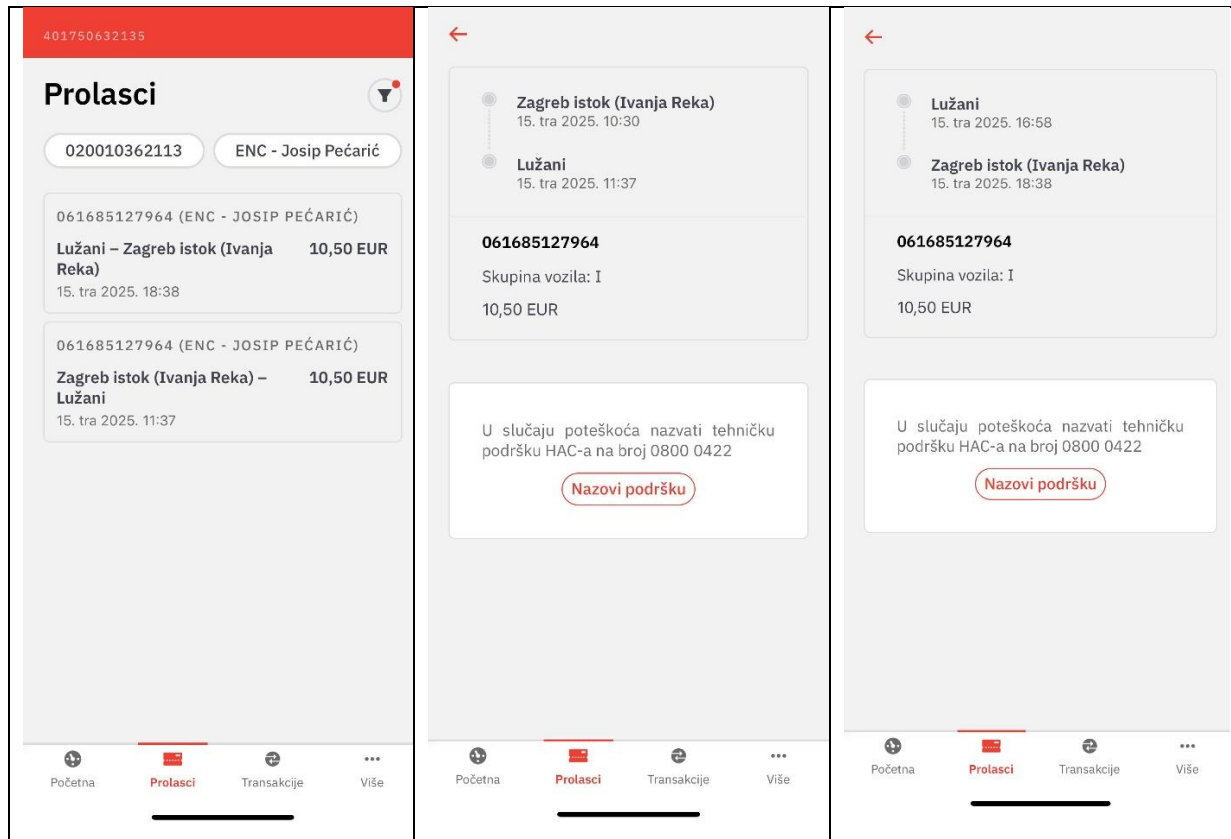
401750632135

Prolasci

020010362113

ENC - Josip Pećarić

061685127964 (ENC - JOSIP PEĆARIĆ)

Lužani – Zagreb istok (Ivanja Reka) 10,50 EUR

15. tra 2025. 18:38

061685127964 (ENC - JOSIP PEĆARIĆ)

Zagreb istok (Ivanja Reka) – Lužani 10,50 EUR

15. tra 2025. 11:37

Početna Prolasci Transakcije Više

←

Zagreb istok (Ivanja Reka)
15. tra 2025. 10:30

Lužani
15. tra 2025. 11:37

061685127964

Skupina vozila: I

10,50 EUR

U slučaju poteškoća nazvati tehničku podršku HAC-a na broj 0800 0422

Nazovi podršku

Početna Prolasci Transakcije Više

←

Lužani
15. tra 2025. 16:58

Zagreb istok (Ivanja Reka)
15. tra 2025. 18:38

061685127964

Skupina vozila: I

10,50 EUR

U slučaju poteškoća nazvati tehničku podršku HAC-a na broj 0800 0422

Nazovi podršku

Početna Prolasci Transakcije Više